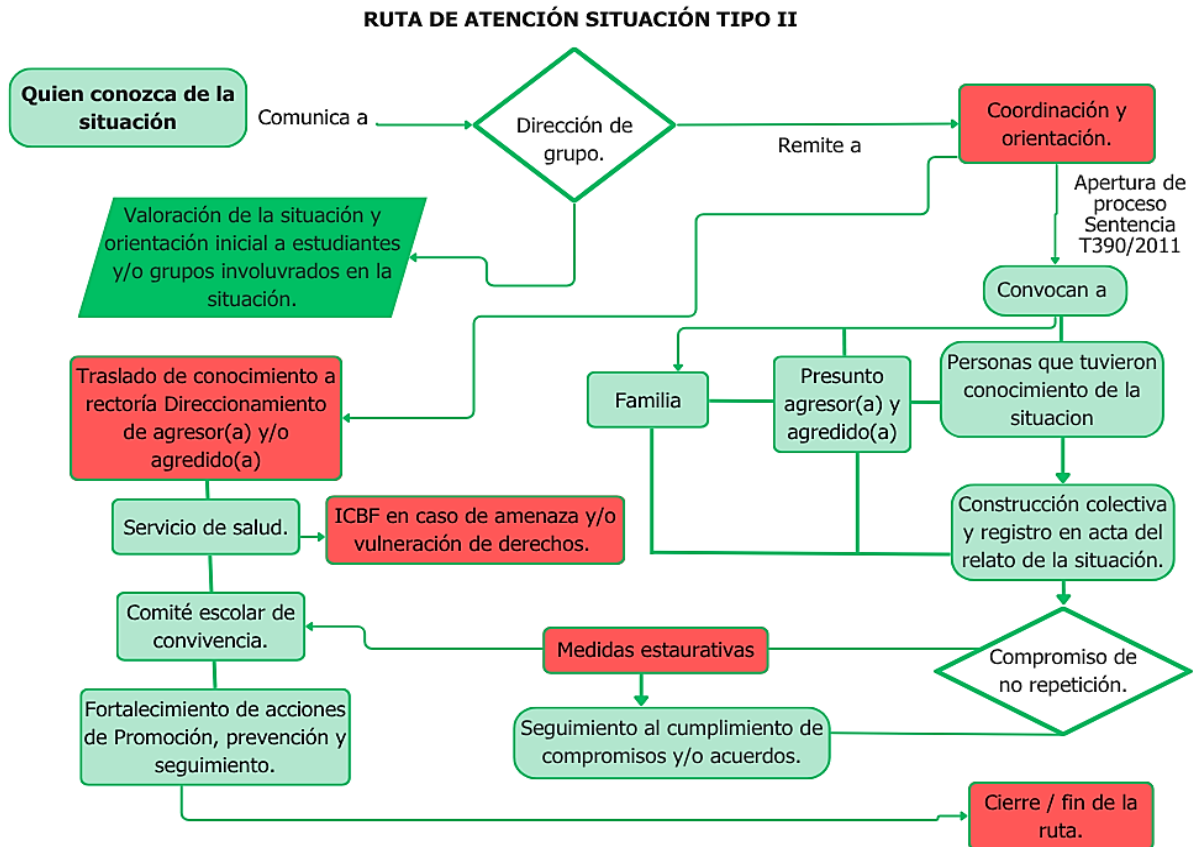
RUTA DE ATENCIÓN SITUACIÓN TIPO II

Quien conozca de la situación

Comunica a

Dirección de grupo.

Remite a

Coordinación y orientación.

Apertura de proceso Sentencia T390/2011

Valoración de la situación y orientación inicial a estudiantes y/o grupos involuvrados en la situación.

Convocan a

Traslado de conocimiento a rectoría Direccionamiento de agresor(a) y/o agredido(a)

Familia

Presunto agresor(a) y agredido(a)

Personas que tuvieron conocimiento de la situacion

Servicio de salud.

ICBF en caso de amenaza y/o vulneración de derechos.

Construcción colectiva y registro en acta del relato de la situación.

Comité escolar de convivencia.

Medidas estaurativas

Compromiso de no repetición.

Fortalecimiento de acciones de Promoción, prevención y seguimiento.

Seguimiento al cumplimiento de compromisos y/o acuerdos.

Cierre / fin de la ruta.